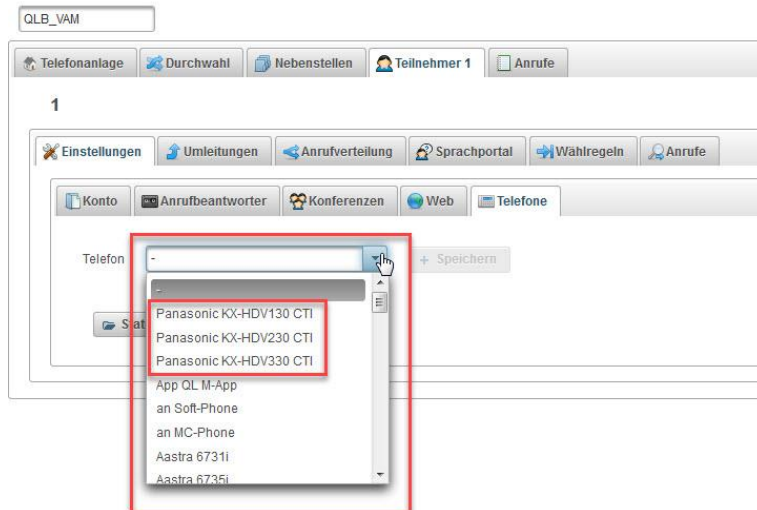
QLB_VAM

Telefonanlage | Durchwahl | Nebenstellen | Teilnehmer 1 | Anrufe

1

Einstellungen | Umleitungen | Anrufverteilung | Sprachportal | Wählregeln | Anrufe

Konto | Anrufbeantworter | Konferenzen | Web | Telefone

Telefon -

+ Speichern

Sta

-
Panasonic KX-HDV130 CTI
Panasonic KX-HDV230 CTI
Panasonic KX-HDV330 CTI
App QL M-App
an Soft-Phone
an MC-Phone
Aastra 6731i
Aastra 6735i